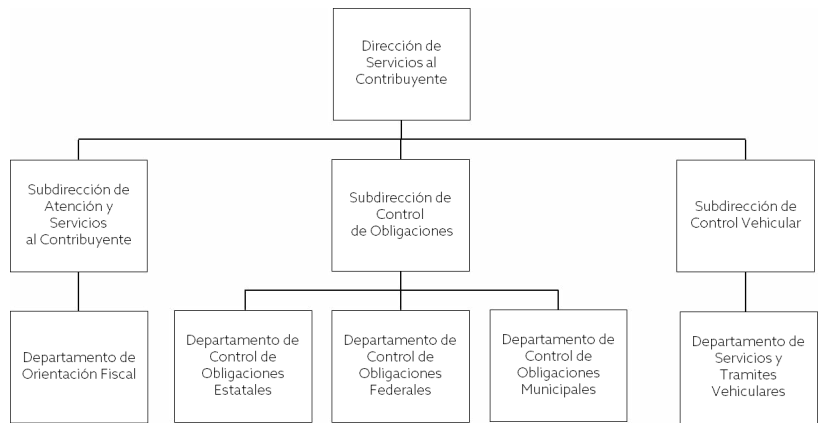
Dirección de Servicios al Contribuyente

Subdirección de Atención y Servicios al Contribuyente

Subdirección de Control de Obligaciones

Subdirección de Control Vehicular

Departamento de Orientación Fiscal

Departamento de Control de Obligaciones Estatales

Departamento de Control de Obligaciones Federales

Departamento de Control de Obligaciones Municipales

Departamento de Servicios y Tramites Vehiculares